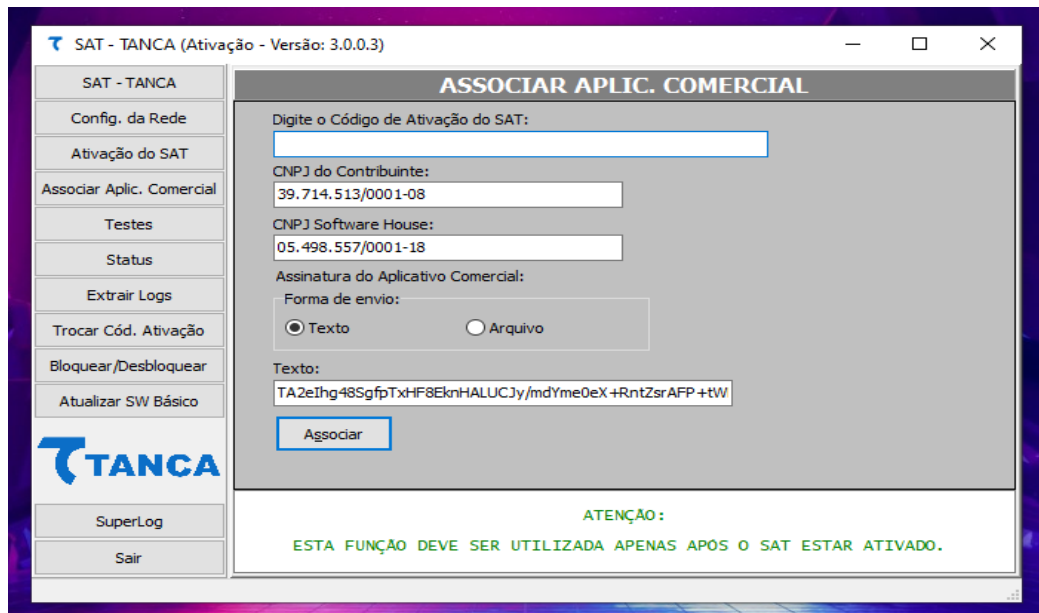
SAT - TANCA (Ativação - Versão: 3.0.0.3)

SAT - TANCA
Config. da Rede
Ativação do SAT
Associar Aplic. Comercial
Testes
Status
Extrair Logs
Trocar Cód. Ativação
Bloquear/Desbloquear
Atualizar SW Básico

TANCA

SuperLog
Sair

ASSOCIAR APLIC. COMERCIAL

Digite o Código de Ativação do SAT:

CNPJ do Contribuinte:
39.714.513/0001-08

CNPJ Software House:
05.498.557/0001-18

Assinatura do Aplicativo Comercial:
Forma de envio:
Texto
Arquivo

Texto:
TA2eIhg48SgfpTxHF8EknHALUCJy/mdYme0eX+RntZsrAFP+tW

Associar

ATENÇÃO:
ESTA FUNÇÃO DEVE SER UTILIZADA APENAS APOS O SAT ESTAR ATIVADO.